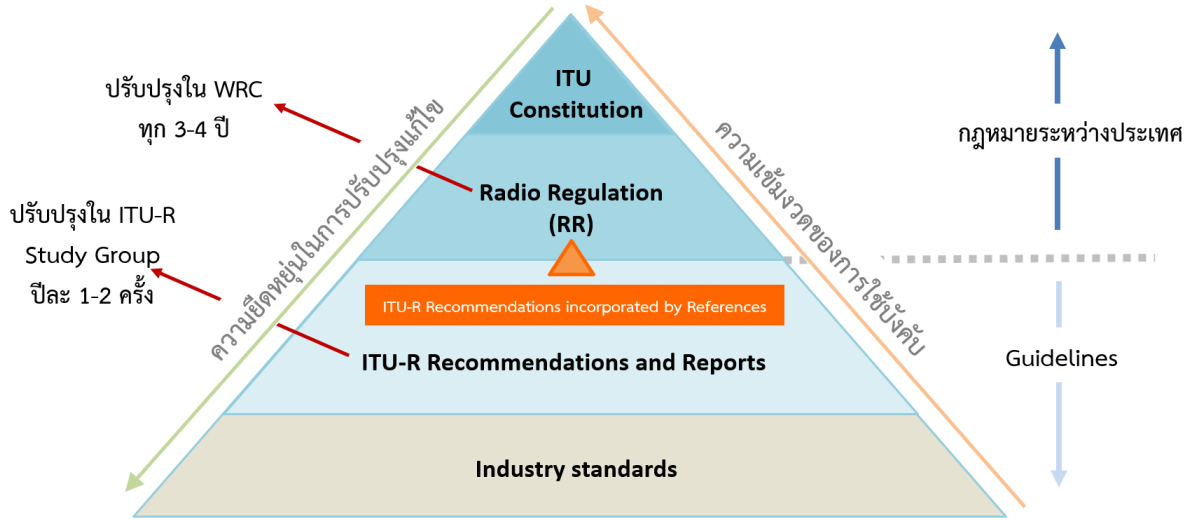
ปรับปรุงใน WRC
ทุก 3-4 ปี

ปรับปรุงใน ITU-R
Study Group
ปีละ 1-2 ครั้ง

ความยืดหยุ่นในการปรับปรุงแก้ไข

ITU
Constitution

Radio Regulation
(RR)

ITU-R Recommendations incorporated by References

ITU-R Recommendations and Reports

Industry standards

ความเข้มงวดของการใช้บังคับ

กฎหมายระหว่างประเทศ

Guidelines